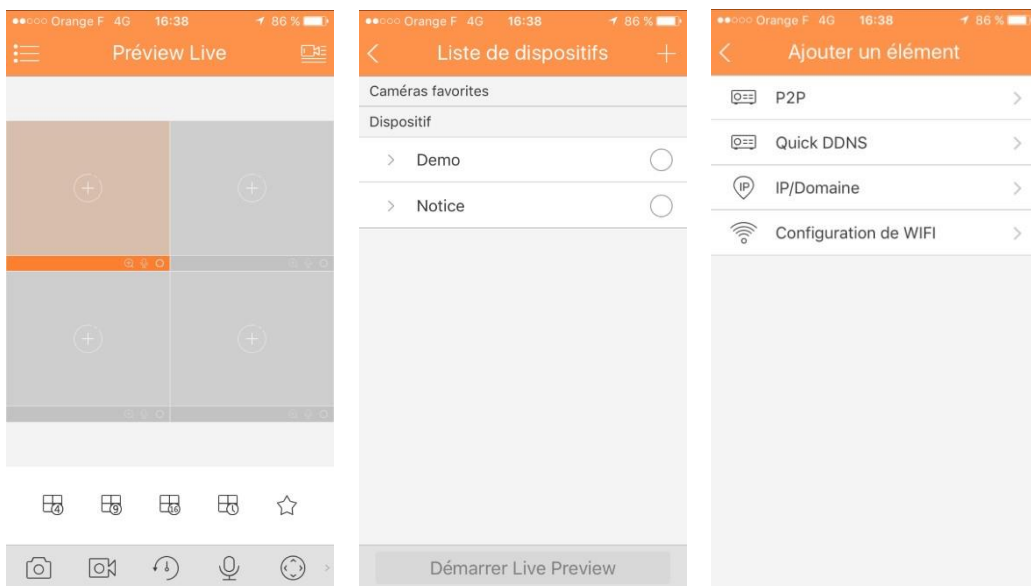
●●○○○ Orange F 4G 16:38 86 %

Préview Live

●●○○○ Orange F 4G 16:38 86 %

Liste de dispositifs

Caméras favorites

Dispositif

Demo

Notice

Démarrer Live Preview

●●○○○ Orange F 4G 16:38 86 %

Ajouter un élément

P2P

Quick DDNS

IP/Domaine

Configuration de WIFI